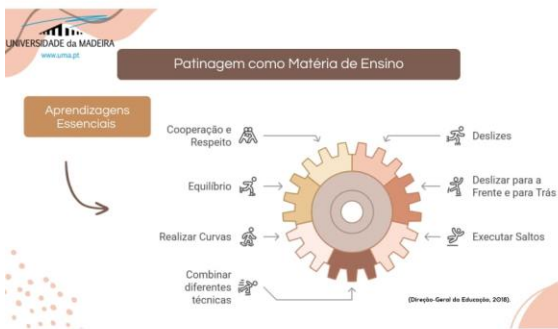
UNIVERSIDADE da MADEIRA
www.uma.pt

Patinagem como Matéria de Ensino

Aprendizagens Essenciais

Cooperação e Respeito

Equilíbrio

Realizar Curvas

Combinar diferentes técnicas

Deslizes

Deslizar para a Frente e para Trás

Executar Saltos

(Direção-Geral da Educação, 2018).